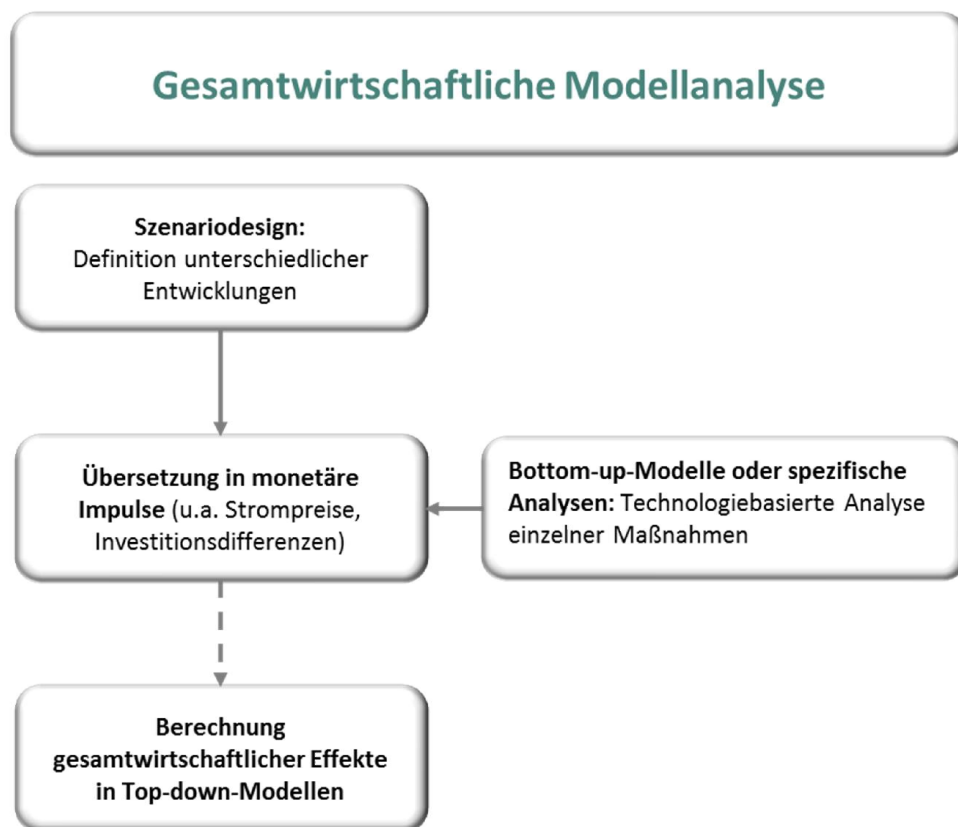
Gesamtwirtschaftliche Modellanalyse

Szenariodesign:
Definition unterschiedlicher Entwicklungen

Übersetzung in monetäre Impulse (u.a. Strompreise, Investitionsdifferenzen)

Bottom-up-Modelle oder spezifische Analysen: Technologiebasierte Analyse einzelner Maßnahmen

Berechnung gesamtwirtschaftlicher Effekte in Top-down-Modellen